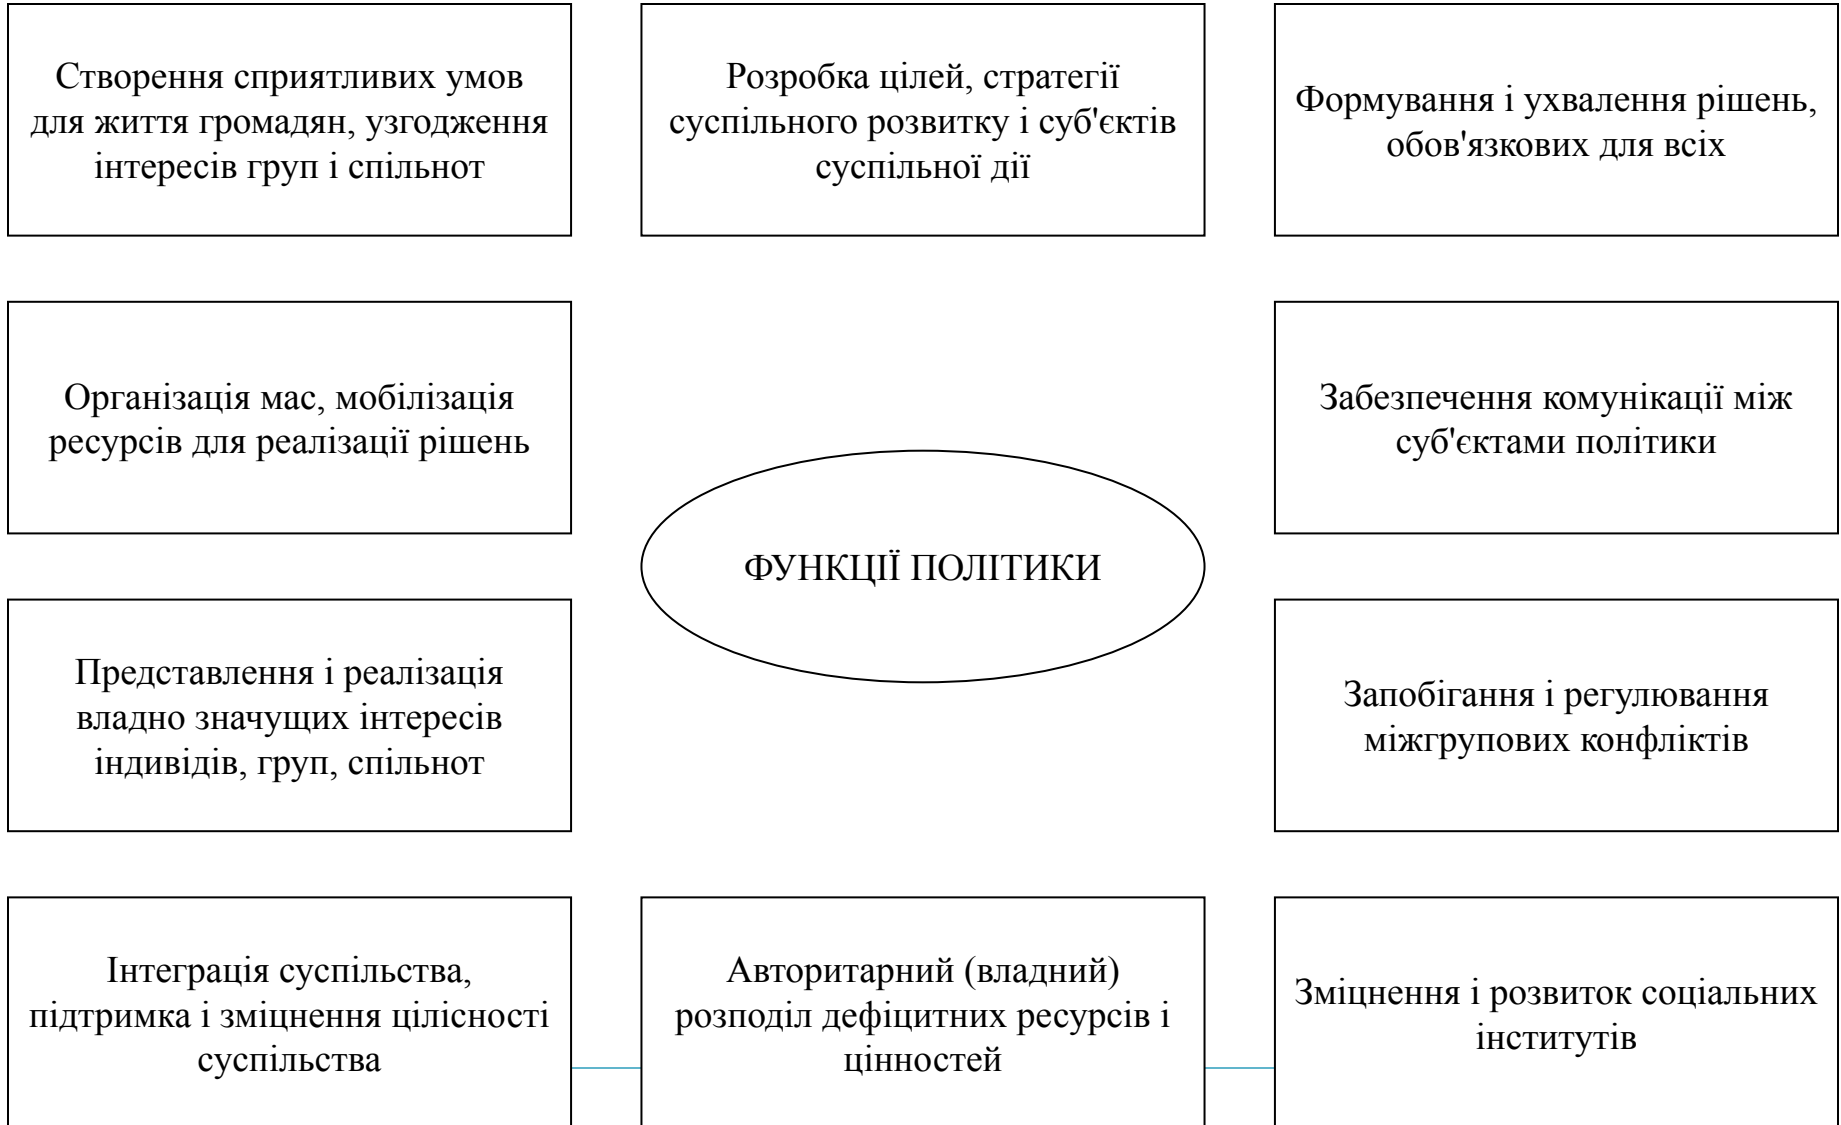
Створення сприятливих умов для життя громадян, узгодження інтересів груп і спільнот

Розробка цілей, стратегії суспільного розвитку і суб'єктів суспільної дії

Формування і ухвалення рішень, обов'язкових для всіх

Організація мас, мобілізація ресурсів для реалізації рішень

Забезпечення комунікації між суб'єктами політики

ФУНКЦІЇ ПОЛІТИКИ

Представлення і реалізація владно значущих інтересів індивідів, груп, спільнот

Запобігання і регулювання міжгрупових конфліктів

Інтеграція суспільства, підтримка і зміцнення цілісності суспільства

Авторитарний (владний) розподіл дефіцитних ресурсів і цінностей

Зміцнення і розвиток соціальних інститутів